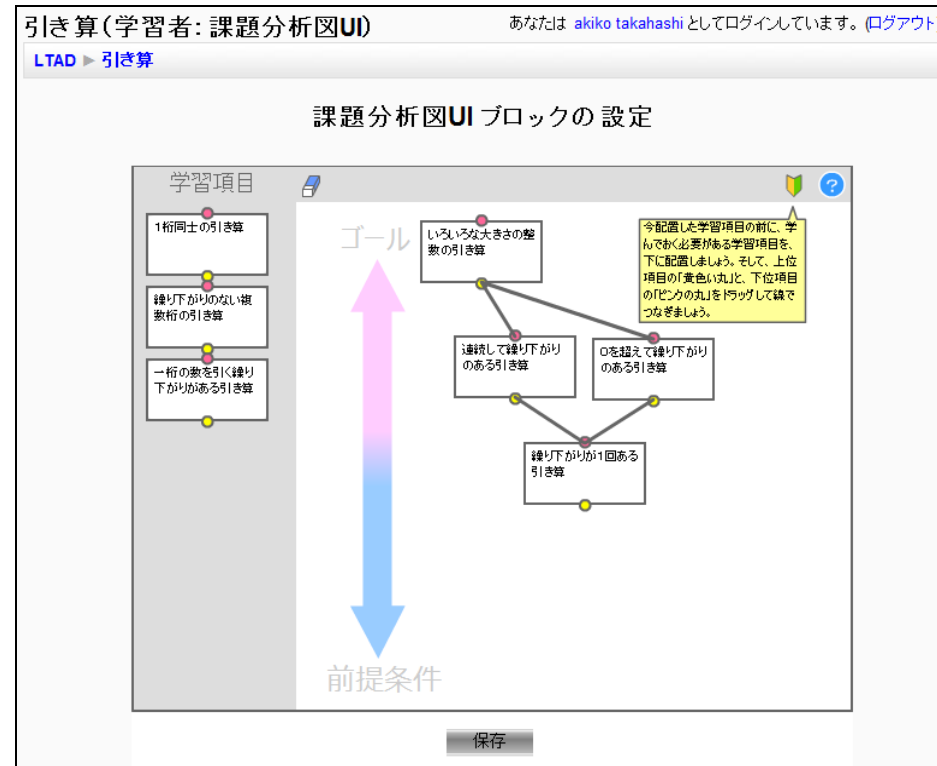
引き算(学習者: 課題分析図UI)

あなたは akiko takahashi としてログインしています。(ログアウト

LTAD ▶ 引き算

課題分析図UI ブロックの 設定

学習項目

1桁同士の引き算

繰り下がりのない複数桁の引き算

一桁の数を引く繰り下がりがある引き算

ゴール

前提条件

いろいろな大きさの整数の引き算

今配置した学習項目の前に、学んでおく必要がある学習項目を、下に配置しましょう。そして、上位項目の「黄色い丸」と、下位項目の「ピンクの丸」をドラッグして線でつなぎましょう。

連続して繰り下がりのある引き算

0を超えて繰り下がりのある引き算

繰り下がりが1回ある引き算

保存